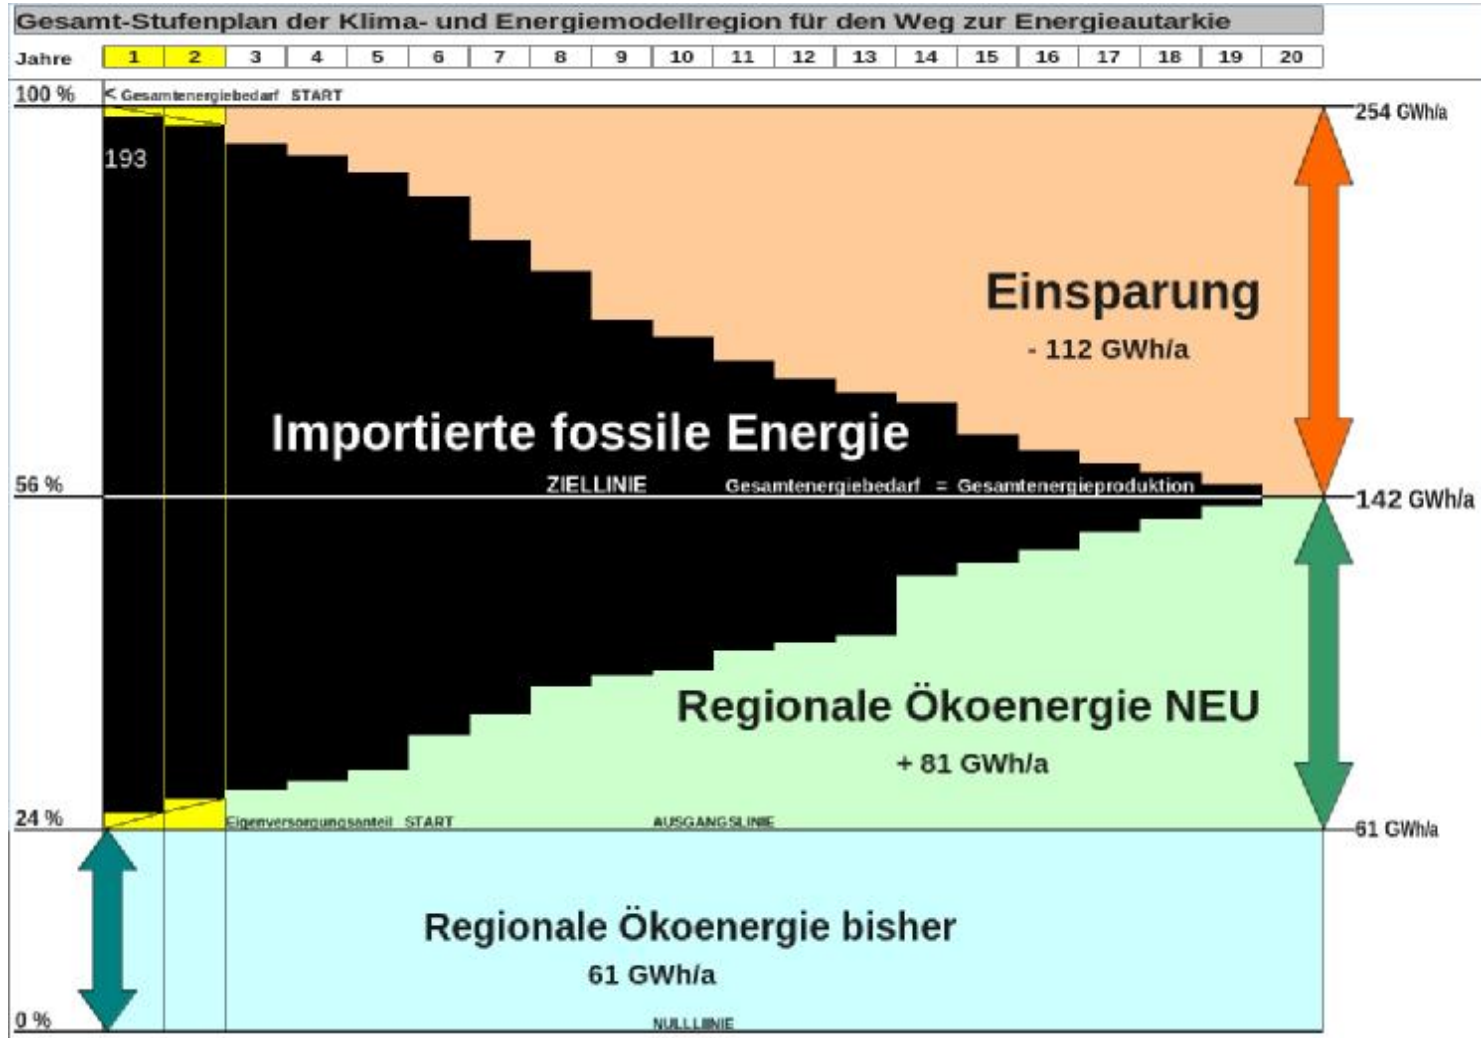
Gesamt-Stufenplan der Klima- und Energiemodellregion für den Weg zur Energieautarkie

| Jahre | 1 | 2 | 3 | 4 | 5 | 6 | 7 | 8 | 9 | 10 | 11 | 12 | 13 | 14 | 15 | 16 | 17 | 18 | 19 | 20 |
|---|---|---|---|---|---|---|---|---|---|---|---|---|---|---|---|---|---|---|---|---|

100 %
< Gesamtenergiebedarf START
254 GWh/a
193
Einsparung
- 112 GWh/a
Importierte fossile Energie
56 %
ZIELLINIE
Gesamtenergiebedarf = Gesamtenergieproduktion
142 GWh/a
Regionale Ökoenergie NEU
+ 81 GWh/a
24 %
Eigenversorgungsanteil START
AUSGANGSLINIE
61 GWh/a
Regionale Ökoenergie bisher
61 GWh/a
0 %
NULLLINIE